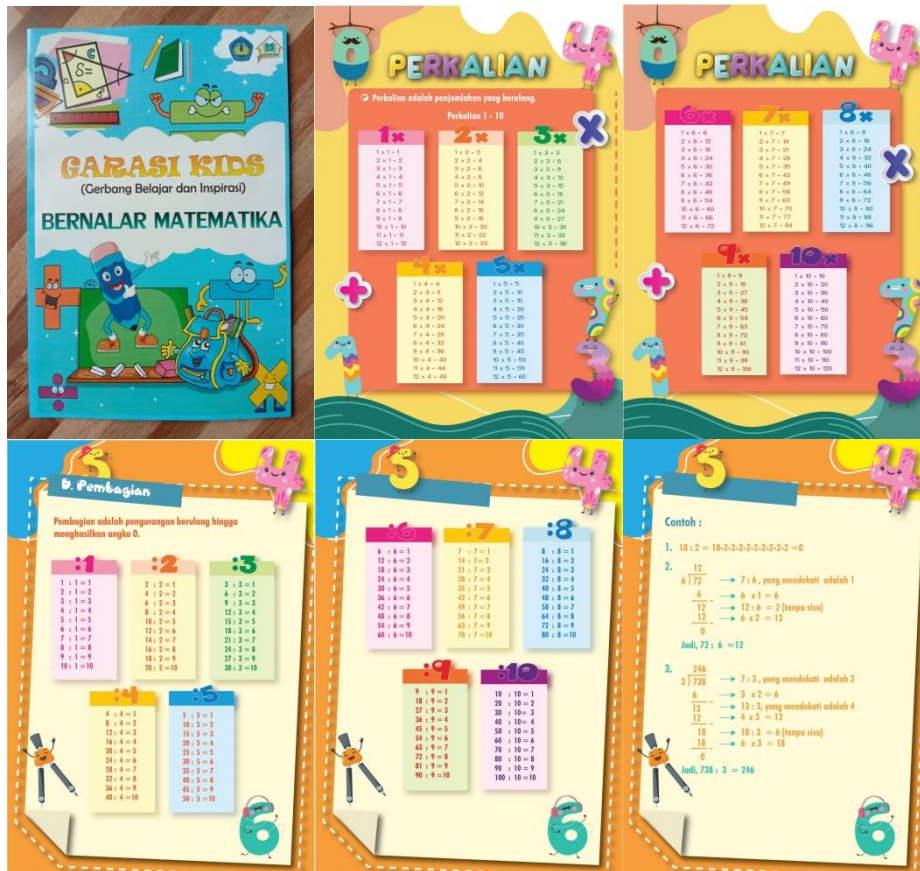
GARASI KIDS
(Gerbang Belajar dan Inspirasi)
BERNALAR MATEMATIKA

PERKALIAN

Perkalian adalah penjumlahan yang berulang.
Perkalian 1 - 10

1x
1 x 1 = 1
2 x 1 = 2
3 x 1 = 3
4 x 1 = 4
5 x 1 = 5
6 x 1 = 6
7 x 1 = 7
8 x 1 = 8
9 x 1 = 9
10 x 1 = 10
11 x 1 = 11
12 x 1 = 12

2x
1 x 2 = 2
2 x 2 = 4
3 x 2 = 6
4 x 2 = 8
5 x 2 = 10
6 x 2 = 12
7 x 2 = 14
8 x 2 = 16
9 x 2 = 18
10 x 2 = 20
11 x 2 = 22
12 x 2 = 24

3x
1 x 3 = 3
2 x 3 = 6
3 x 3 = 9
4 x 3 = 12
5 x 3 = 15
6 x 3 = 18
7 x 3 = 21
8 x 3 = 24
9 x 3 = 27
10 x 3 = 30
11 x 3 = 33
12 x 3 = 36

4x
1 x 4 = 4
2 x 4 = 8
3 x 4 = 12
4 x 4 = 16
5 x 4 = 20
6 x 4 = 24
7 x 4 = 28
8 x 4 = 32
9 x 4 = 36
10 x 4 = 40
11 x 4 = 44
12 x 4 = 48

5x
1 x 5 = 5
2 x 5 = 10
3 x 5 = 15
4 x 5 = 20
5 x 5 = 25
6 x 5 = 30
7 x 5 = 35
8 x 5 = 40
9 x 5 = 45
10 x 5 = 50
11 x 5 = 55
12 x 5 = 60

PERKALIAN

6x
1 x 6 = 6
2 x 6 = 12
3 x 6 = 18
4 x 6 = 24
5 x 6 = 30
6 x 6 = 36
7 x 6 = 42
8 x 6 = 48
9 x 6 = 54
10 x 6 = 60
11 x 6 = 66
12 x 6 = 72

7x
1 x 7 = 7
2 x 7 = 14
3 x 7 = 21
4 x 7 = 28
5 x 7 = 35
6 x 7 = 42
7 x 7 = 49
8 x 7 = 56
9 x 7 = 63
10 x 7 = 70
11 x 7 = 77
12 x 7 = 84

8x
1 x 8 = 8
2 x 8 = 16
3 x 8 = 24
4 x 8 = 32
5 x 8 = 40
6 x 8 = 48
7 x 8 = 56
8 x 8 = 64
9 x 8 = 72
10 x 8 = 80
11 x 8 = 88
12 x 8 = 96

9x
1 x 9 = 9
2 x 9 = 18
3 x 9 = 27
4 x 9 = 36
5 x 9 = 45
6 x 9 = 54
7 x 9 = 63
8 x 9 = 72
9 x 9 = 81
10 x 9 = 90
11 x 9 = 99
12 x 9 = 108

10x
1 x 10 = 10
2 x 10 = 20
3 x 10 = 30
4 x 10 = 40
5 x 10 = 50
6 x 10 = 60
7 x 10 = 70
8 x 10 = 80
9 x 10 = 90
10 x 10 = 100
11 x 10 = 110
12 x 10 = 120

B. Pembagian

Pembagian adalah pengurangan berulang hingga menghasilkan angka 0.

:1
1 : 1 = 1
2 : 1 = 2
3 : 1 = 3
4 : 1 = 4
5 : 1 = 5
6 : 1 = 6
7 : 1 = 7
8 : 1 = 8
9 : 1 = 9
10 : 1 = 10

:2
2 : 2 = 1
4 : 2 = 2
6 : 2 = 3
8 : 2 = 4
10 : 2 = 5
12 : 2 = 6
14 : 2 = 7
16 : 2 = 8
18 : 2 = 9
20 : 2 = 10

:3
3 : 3 = 1
6 : 3 = 2
9 : 3 = 3
12 : 3 = 4
15 : 3 = 5
18 : 3 = 6
21 : 3 = 7
24 : 3 = 8
27 : 3 = 9
30 : 3 = 10

:4
4 : 4 = 1
8 : 4 = 2
12 : 4 = 3
16 : 4 = 4
20 : 4 = 5
24 : 4 = 6
28 : 4 = 7
32 : 4 = 8
36 : 4 = 9
40 : 4 = 10

:5
5 : 5 = 1
10 : 5 = 2
15 : 5 = 3
20 : 5 = 4
25 : 5 = 5
30 : 5 = 6
35 : 5 = 7
40 : 5 = 8
45 : 5 = 9
50 : 5 = 10

:6
6 : 6 = 1
12 : 6 = 2
18 : 6 = 3
24 : 6 = 4
30 : 6 = 5
36 : 6 = 6
42 : 6 = 7
48 : 6 = 8
54 : 6 = 9
60 : 6 = 10

:7
7 : 7 = 1
14 : 7 = 2
21 : 7 = 3
28 : 7 = 4
35 : 7 = 5
42 : 7 = 6
49 : 7 = 7
56 : 7 = 8
63 : 7 = 9
70 : 7 = 10

:8
8 : 8 = 1
16 : 8 = 2
24 : 8 = 3
32 : 8 = 4
40 : 8 = 5
48 : 8 = 6
56 : 8 = 7
64 : 8 = 8
72 : 8 = 9
80 : 8 = 10

:9
9 : 9 = 1
18 : 9 = 2
27 : 9 = 3
36 : 9 = 4
45 : 9 = 5
54 : 9 = 6
63 : 9 = 7
72 : 9 = 8
81 : 9 = 9
90 : 9 = 10

:10
10 : 10 = 1
20 : 10 = 2
30 : 10 = 3
40 : 10 = 4
50 : 10 = 5
60 : 10 = 6
70 : 10 = 7
80 : 10 = 8
90 : 10 = 9
100 : 10 = 10

Contoh :

1. 18 : 2 = 18-2-2-2-2-2-2-2-2-2 = 0

2. 12
6 / 72 → 7 : 6 , yang mendekati adalah 1
6 → 6 x 1 = 6
12 → 12 : 6 = 2 (tanpa sisa)
12 → 6 x 2 = 12
0
Jadi, 72 : 6 = 12

3. 246
3 / 738 → 7 : 3 , yang mendekati adalah 2
6 → 3 x 2 = 6
13 → 13 : 3, yang mendekati adalah 4
12 → 4 x 3 = 12
18 → 18 : 3 = 6 (tanpa sisa)
18 → 6 x 3 = 18
0
Jadi, 738 : 3 = 246